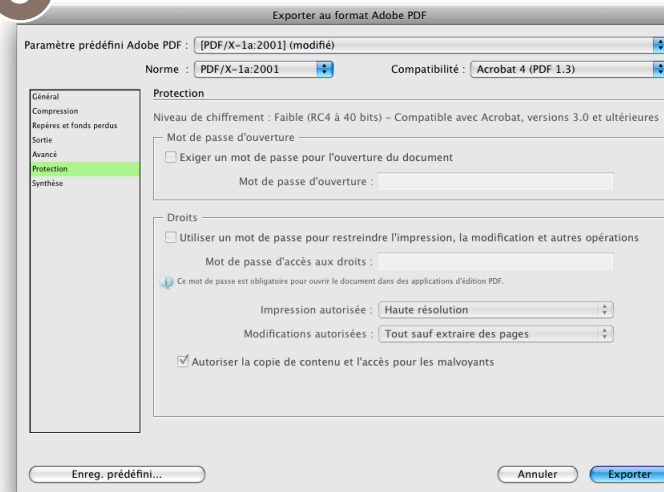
Exporter au format Adobe PDF

Paramètre prédéfini Adobe PDF : [PDF/X-1a:2001] (modifié)

Norme : PDF/X-1a:2001

Compatibilité : Acrobat 4 (PDF 1.3)

Général
Compression
Repères et fonds perdus
Sortie
Avancé
Protection
Synthèse

Protection

Niveau de chiffrement : Faible (RC4 à 40 bits) – Compatible avec Acrobat, versions 3.0 et ultérieures

Mot de passe d'ouverture

Exiger un mot de passe pour l'ouverture du document

Mot de passe d'ouverture :

Droits

Utiliser un mot de passe pour restreindre l'impression, la modification et autres opérations

Mot de passe d'accès aux droits :

Ce mot de passe est obligatoire pour ouvrir le document dans des applications d'édition PDF.

Impression autorisée : Haute résolution

Modifications autorisées : Tout sauf extraire des pages

Autoriser la copie de contenu et l'accès pour les malvoyants

Enreg. prédéfini...

Annuler

Exporter